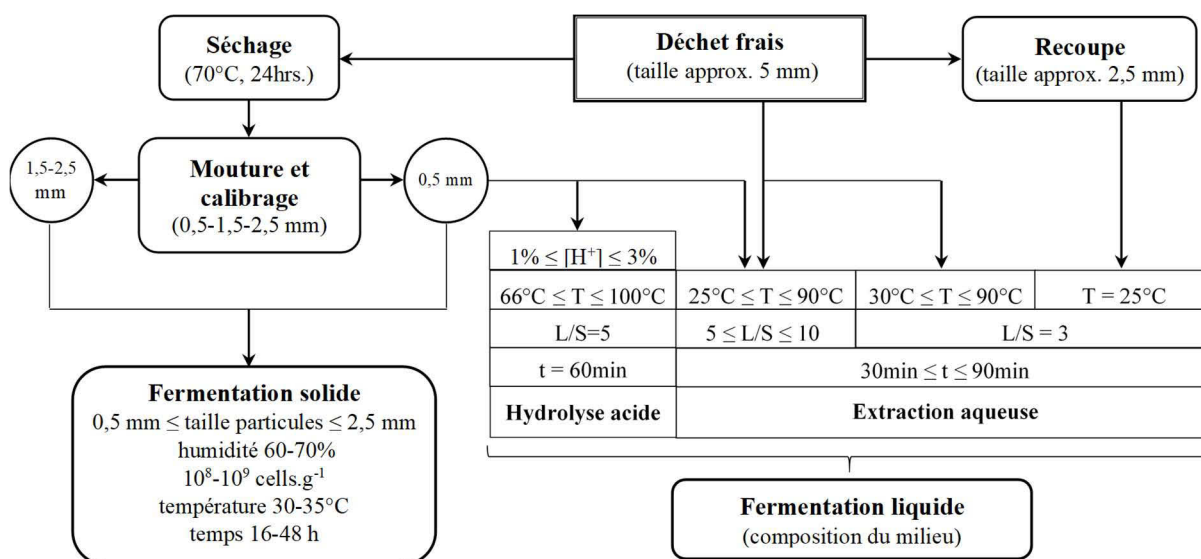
**Séchage**
(70°C, 24hrs.)

**Déchet frais**
(taille approx. 5 mm)

**Recoupe**
(taille approx. 2,5 mm)

1,5-2,5 mm

**Mouture et calibrage**
(0,5-1,5-2,5 mm)

0,5 mm

| $1\% \leq [H^+] \leq 3\%$ | | | |
|---|---|---|---|
| $66°C \leq T \leq 100°C$ | $25°C \leq T \leq 90°C$ | $30°C \leq T \leq 90°C$ | T = 25°C |
| L/S=5 | $5 \leq L/S \leq 10$ | L/S = 3 | |
| t = 60min | $30min \leq t \leq 90min$ | | |
| **Hydrolyse acide** | **Extraction aqueuse** | | |

**Fermentation solide**
$0,5$ mm $\leq$ taille particules $\leq 2,5$ mm
humidité 60-70%
$10^8$-$10^9$ cells.g$^{-1}$
température 30-35°C
temps 16-48 h

**Fermentation liquide**
(composition du milieu)